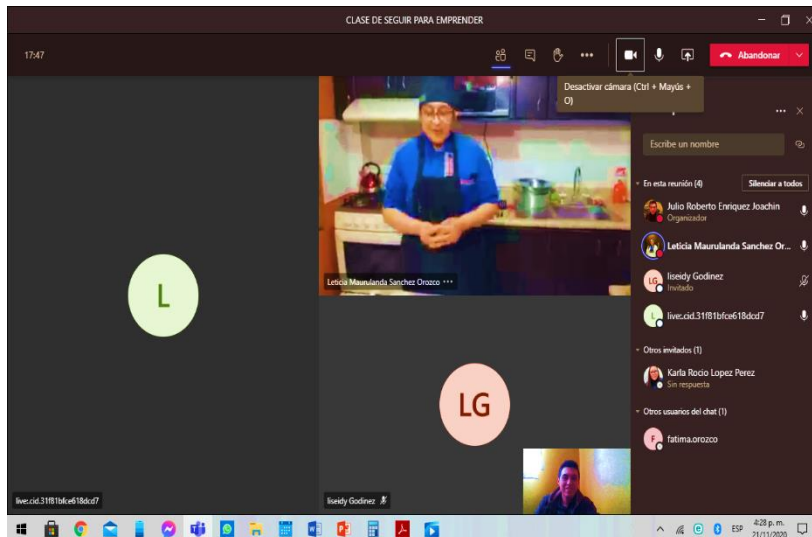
CLASE DE SEGUIR PARA EMPRENDER

17:47

Abandonar

Desactivar cámara (Ctrl + Mayús + O)

Escribe un nombre

En esta reunión (4)

Silenciar a todos

Julio Roberto Enriquez Joachin
Organizador

Leticia Maurulanda Sanchez Or...

liseidy Godinez
Invitado

live:.cid.31f81bfce618dcd7

Otros invitados (1)

Karla Rocio Lopez Perez
Sin respuesta

Otros usuarios del chat (1)

fatima.orozco

L

LG

Leticia Maurulanda Sanchez Orozco

live:.cid.31f81bfce618dcd7

liseidy Godinez

ESP 4:28 p. m. 21/11/2020